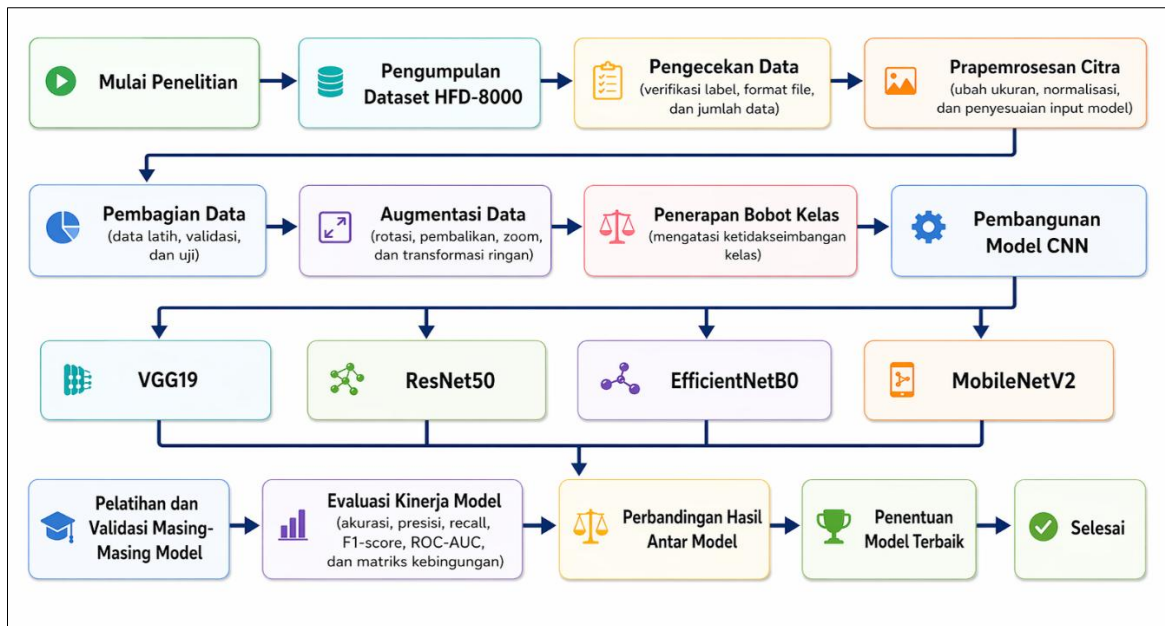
Mulai Penelitian

Pengumpulan Dataset HFD-8000

Pengecekan Data
(verifikasi label, format file, dan jumlah data)

Prapemrosesan Citra
(ubah ukuran, normalisasi, dan penyesuaian input model)

Pembagian Data
(data latih, validasi, dan uji)

Augmentasi Data
(rotasi, pembalikan, zoom, dan transformasi ringan)

Penerapan Bobot Kelas
(mengatasi ketidakseimbangan kelas)

Pembangunan Model CNN

VGG19

ResNet50

EfficientNetB0

MobileNetV2

Pelatihan dan Validasi Masing-Masing Model

Evaluasi Kinerja Model
(akurasi, presisi, recall, F1-score, ROC-AUC, dan matriks kebingungan)

Perbandingan Hasil Antar Model

Penentuan Model Terbaik

Selesai